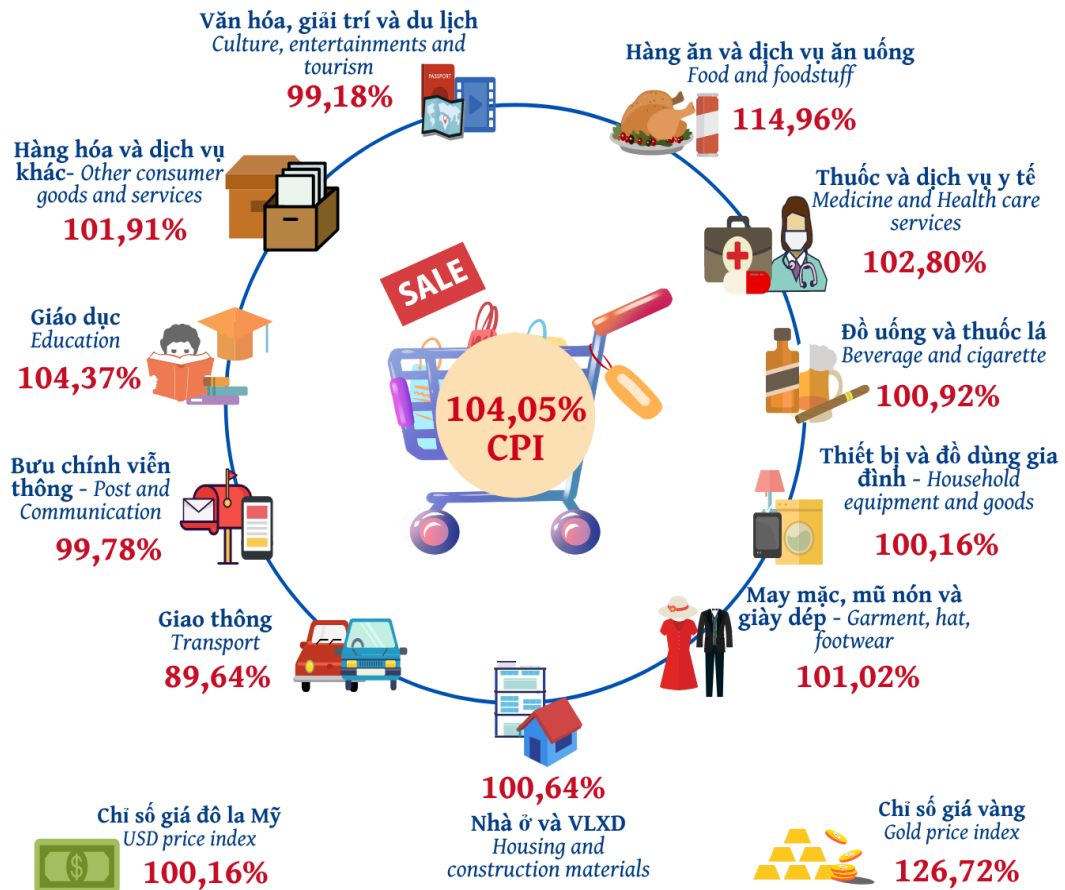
Văn hóa, giải trí và du lịch
Culture, entertainments and tourism
99,18%

Hàng ăn và dịch vụ ăn uống
Food and foodstuff
114,96%

Hàng hóa và dịch vụ khác- Other consumer goods and services
101,91%

Thuốc và dịch vụ y tế
Medicine and Health care services
102,80%

SALE

PASSPORT

Giáo dục
Education
104,37%

Đồ uống và thuốc lá
Beverage and cigarette
100,92%

104,05%
CPI

Bưu chính viễn thông - Post and Communication
99,78%

Thiết bị và đồ dùng gia đình - Household equipment and goods
100,16%

Giao thông
Transport
89,64%

May mặc, mũ nón và giày dép - Garment, hat, footwear
101,02%

100,64%
Nhà ở và VLXD
Housing and construction materials

Chỉ số giá đô la Mỹ
USD price index
100,16%

Chỉ số giá vàng
Gold price index
126,72%